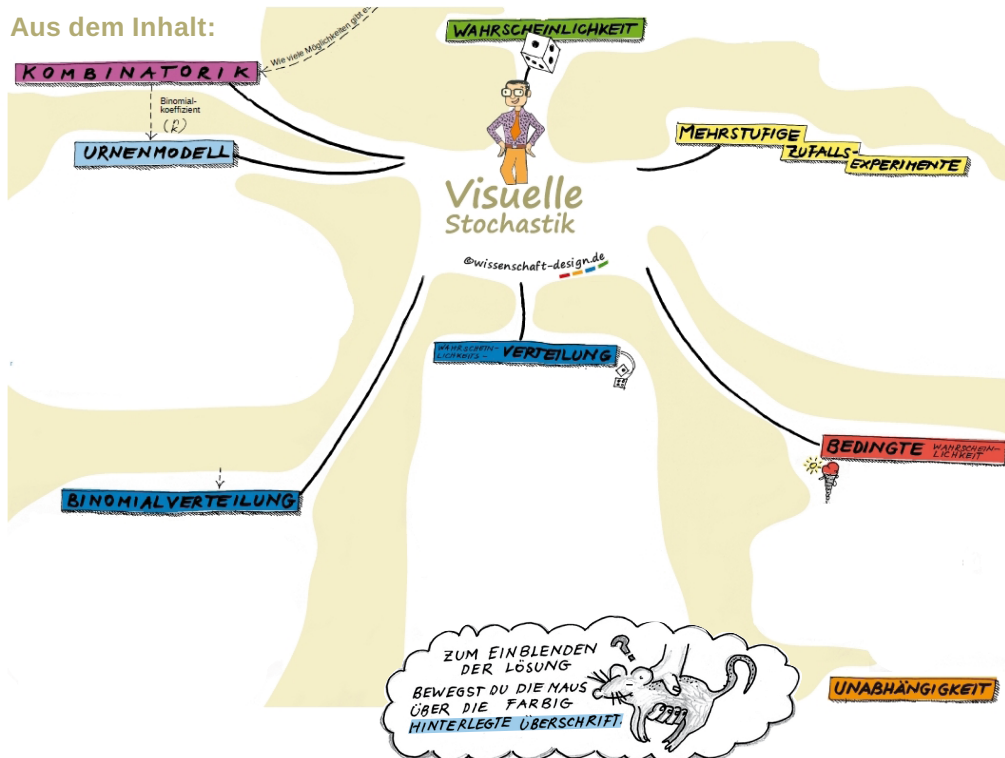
Aus dem Inhalt:

WAHRSCHEINLICHKEIT

KOMBINATORIK

Wie viele Möglichkeiten gibt es

Binomialkoeffizient

$\binom{n}{k}$

URNENMODELL

MEHRSTUFIGE ZUFALLS-EXPERIMENTE

Visuelle Stochastik

©wissenschaft-design.de

WAHRSCHEINLICHKEITS-VERTEILUNG

BEDINGTE WAHRSCHEINLICHKEIT

BINOMIALVERTEILUNG

ZUM EINBLENDEN DER LÖSUNG BEWEGST DU DIE MAUS ÜBER DIE FARBIG HINTERLEGTE ÜBERSCHRIFT.

UNABHÄNGIGKEIT